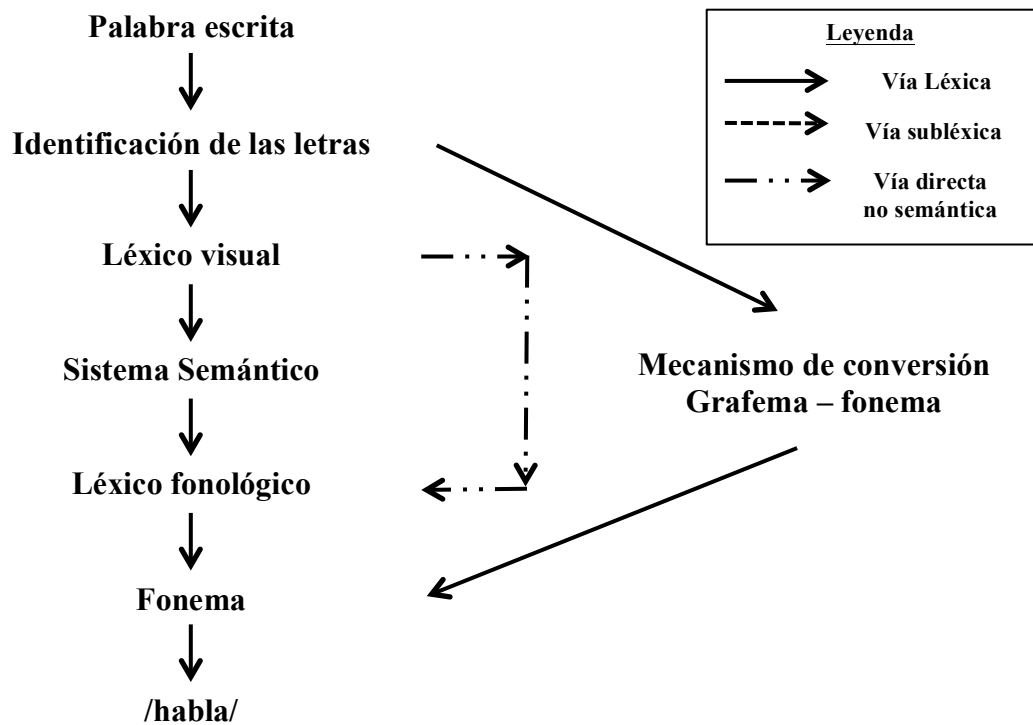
Palabra escrita

Identificación de las letras

Léxico visual

Sistema Semántico

Léxico fonológico

Fonema

/habla/

Leyenda

Vía Léxica

Vía subléxica

Vía directa no semántica

Mecanismo de conversión Grafema – fonema